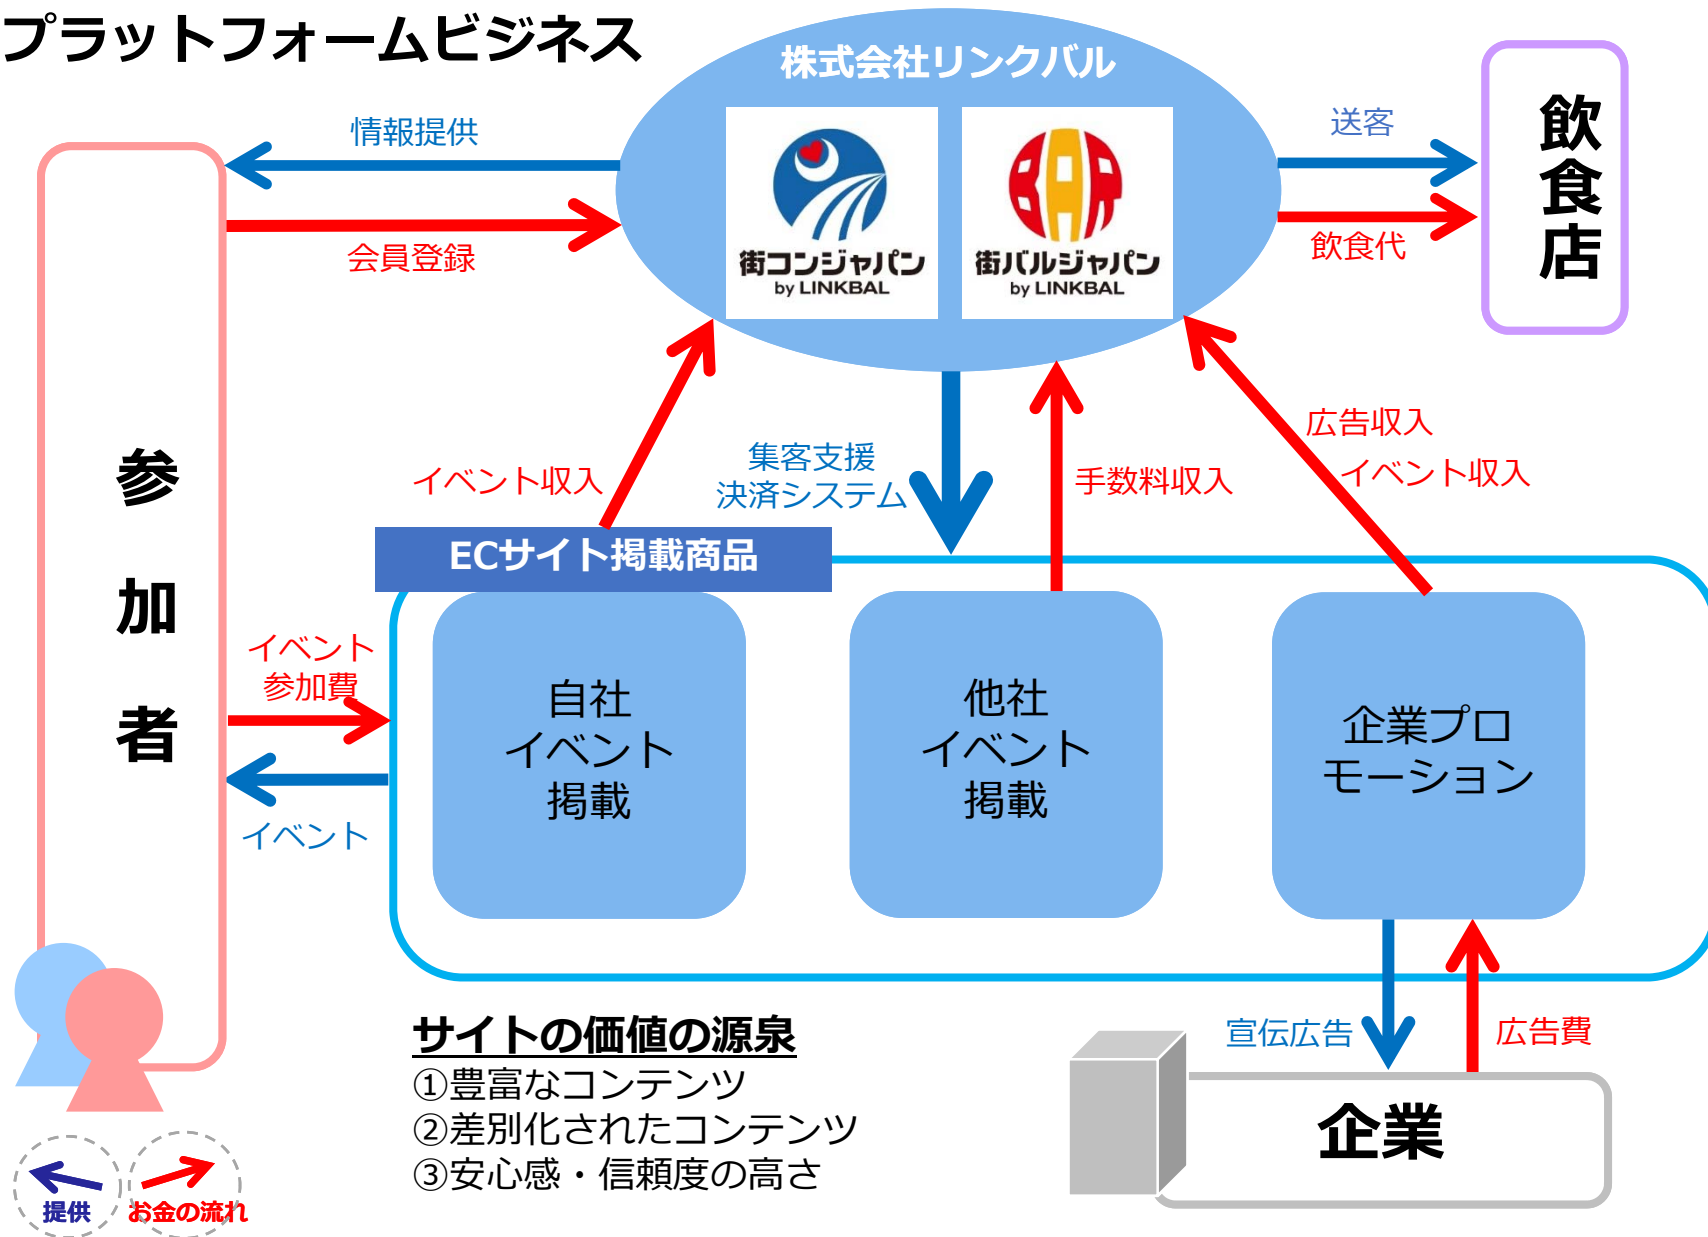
プラットフォームビジネス

株式会社リンクバル

街コンジャパン by LINKBAL

街バルジャパン by LINKBAL

情報提供

会員登録

送客

飲食代

飲食店

参加者

イベント収入

集客支援
決済システム

手数料収入

広告収入
イベント収入

ECサイト掲載商品

イベント参加費

イベント

自社
イベント
掲載

他社
イベント
掲載

企業プロモーション

宣伝広告

広告費

企業

サイトの価値の源泉
①豊富なコンテンツ
②差別化されたコンテンツ
③安心感・信頼度の高さ

提供

お金の流れ